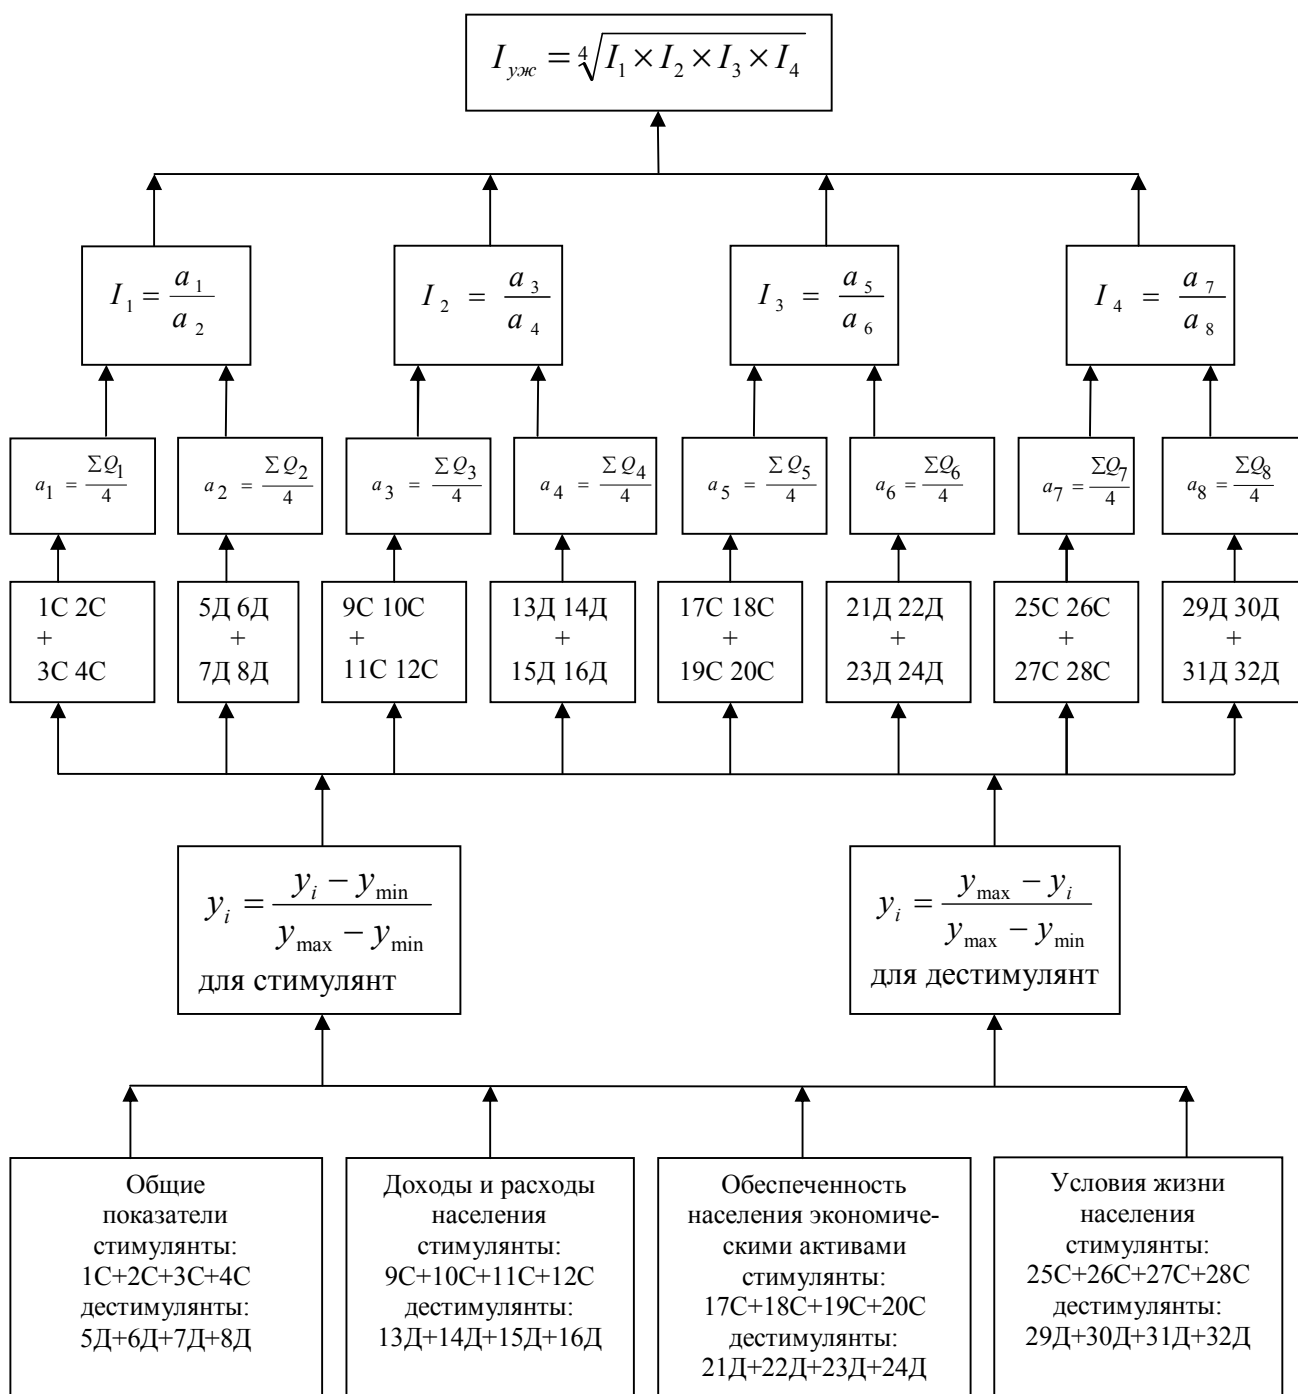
$I_{уж} = \sqrt[4]{I_1 \times I_2 \times I_3 \times I_4}$

$I_1 = \frac{a_1}{a_2}$

$I_2 = \frac{a_3}{a_4}$

$I_3 = \frac{a_5}{a_6}$

$I_4 = \frac{a_7}{a_8}$

$a_1 = \frac{\Sigma Q_1}{4}$

$a_2 = \frac{\Sigma Q_2}{4}$

$a_3 = \frac{\Sigma Q_3}{4}$

$a_4 = \frac{\Sigma Q_4}{4}$

$a_5 = \frac{\Sigma Q_5}{4}$

$a_6 = \frac{\Sigma Q_6}{4}$

$a_7 = \frac{\Sigma Q_7}{4}$

$a_8 = \frac{\Sigma Q_8}{4}$

1С 2С + 3С 4С

5Д 6Д + 7Д 8Д

9С 10С + 11С 12С

13Д 14Д + 15Д 16Д

17С 18С + 19С 20С

21Д 22Д + 23Д 24Д

25С 26С + 27С 28С

29Д 30Д + 31Д 32Д

$y_i = \frac{y_i - y_{\min}}{y_{\max} - y_{\min}}$
для стимулянт

$y_i = \frac{y_{\max} - y_i}{y_{\max} - y_{\min}}$
для дестимулянт

Общие показатели стимулянты: 1С+2С+3С+4С дестимулянты: 5Д+6Д+7Д+8Д

Доходы и расходы населения стимулянты: 9С+10С+11С+12С дестимулянты: 13Д+14Д+15Д+16Д

Обеспеченность населения экономическими активами стимулянты: 17С+18С+19С+20С дестимулянты: 21Д+22Д+23Д+24Д

Условия жизни населения стимулянты: 25С+26С+27С+28С дестимулянты: 29Д+30Д+31Д+32Д